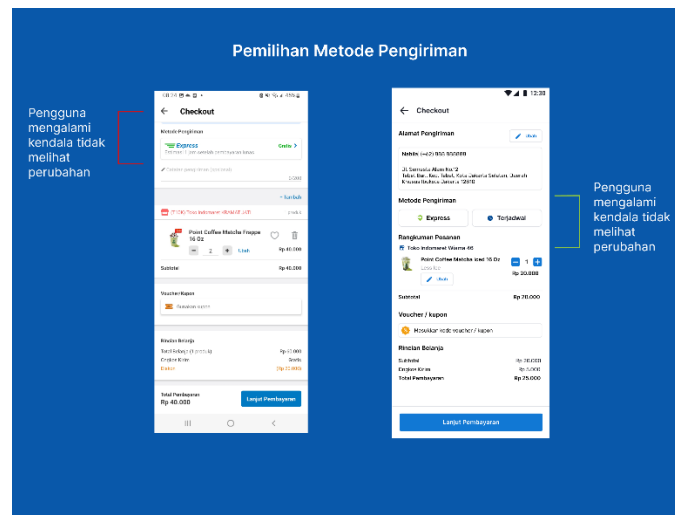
Pemilihan Metode Pengiriman

Pengguna mengalami kendala tidak melihat perubahan

Checkout

Metode Pengiriman

Express

Ubah

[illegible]

+ Tambah

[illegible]

Point Coffee Matcha Frappe 16 Oz

2

Ubah

Rp 40.000

Subtotal

Rp 40.000

Voucher/Kupon

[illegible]

Rincian Belanja

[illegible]

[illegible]

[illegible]

Total Pembayaran

Rp 40.000

Lanjut Pembayaran

12:30

Checkout

Alamat Pengiriman

Ubah

Nabila (+62) 890 000000

Jl. Semanis Atom No. 2 Tebet Bar., Kec. Tebet, Kota Jakarta Selatan, Daerah Khusus Ibukota Jakarta 12810

Metode Pengiriman

Express

Terjadwal

Rangkuman Pesanan

Toko Indomaret Warna 46

Point Coffee Matcha Iced 16 Oz

1

Rp 30.000

Ubah

Subtotal

Rp 20.000

Voucher / kupon

Masukkan kode voucher / kupon

Rincian Belanja

Subtotal

Rp 30.000

Ongkos Kirim

Rp 5.000

Total Pembayaran

Rp 25.000

Lanjut Pembayaran

Pengguna mengalami kendala tidak melihat perubahan